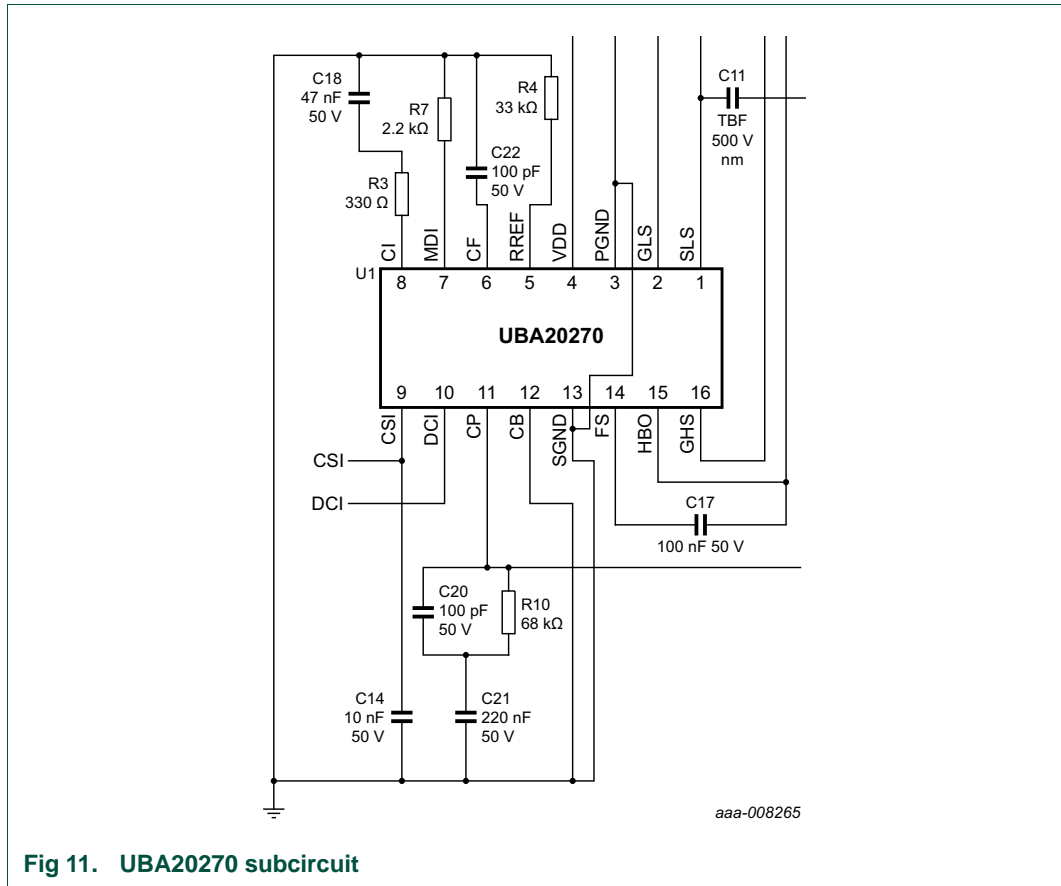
C18
47 nF
50 V

R7
2.2 kΩ

C22
100 pF
50 V

R4
33 kΩ

C11
TBF
500 V
nm

R3
330 Ω

CI MDI CF RREF VDD PGND GLS SLS

U1
8 7 6 5 4 3 2 1

UBA20270

9 10 11 12 13 14 15 16

CSI DCI CP CB SGND FS HBO GHS

CSI
DCI

C17
100 nF 50 V

C20
100 pF
50 V

R10
68 kΩ

C14
10 nF
50 V

C21
220 nF
50 V

aaa-008265

Fig 11. UBA20270 subcircuit